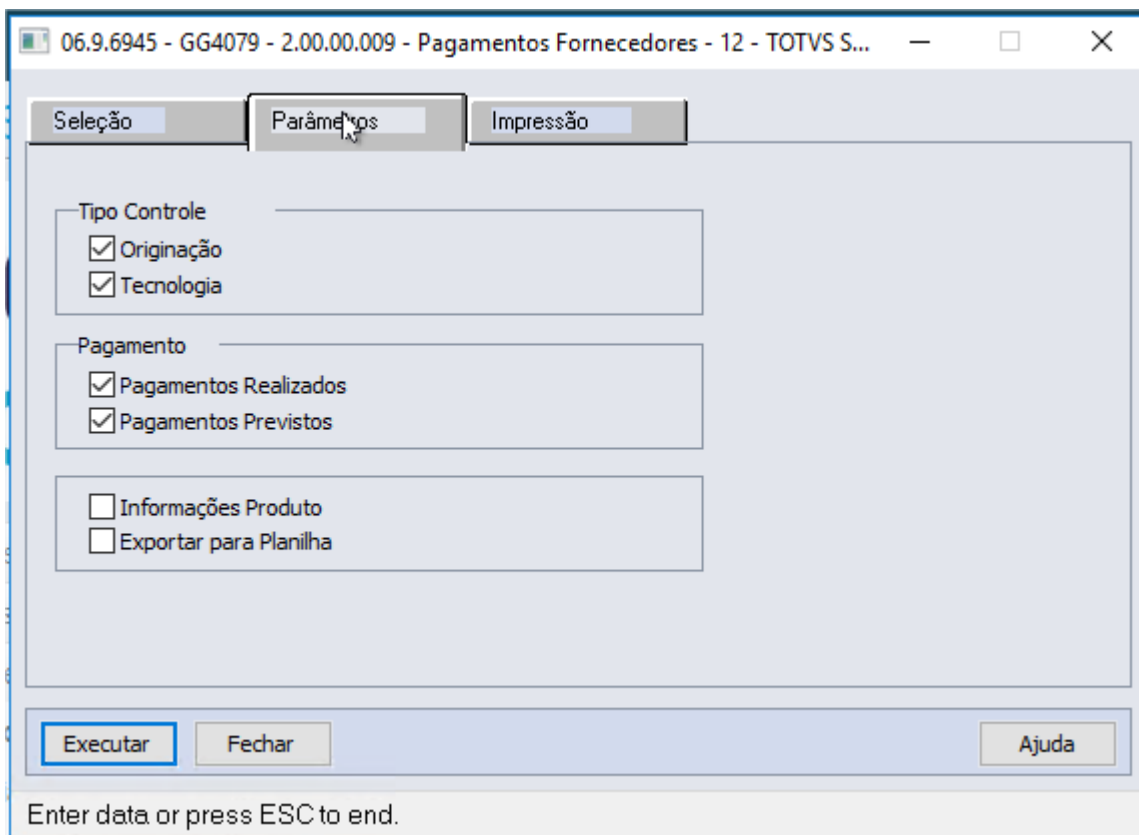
06.9.6945 - GG4079 - 2.00.00.009 - Pagamentos Fornecedores - 12 - TOTVS S...

Seleção
Parâme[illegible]os
Impressão

Tipo Controle
☑ Originação
☑ Tecnologia

Pagamento
☑ Pagamentos Realizados
☑ Pagamentos Previstos

☐ Informações Produto
☐ Exportar para Planilha

Executar
Fechar
Ajuda

Enter data or press ESC to end.